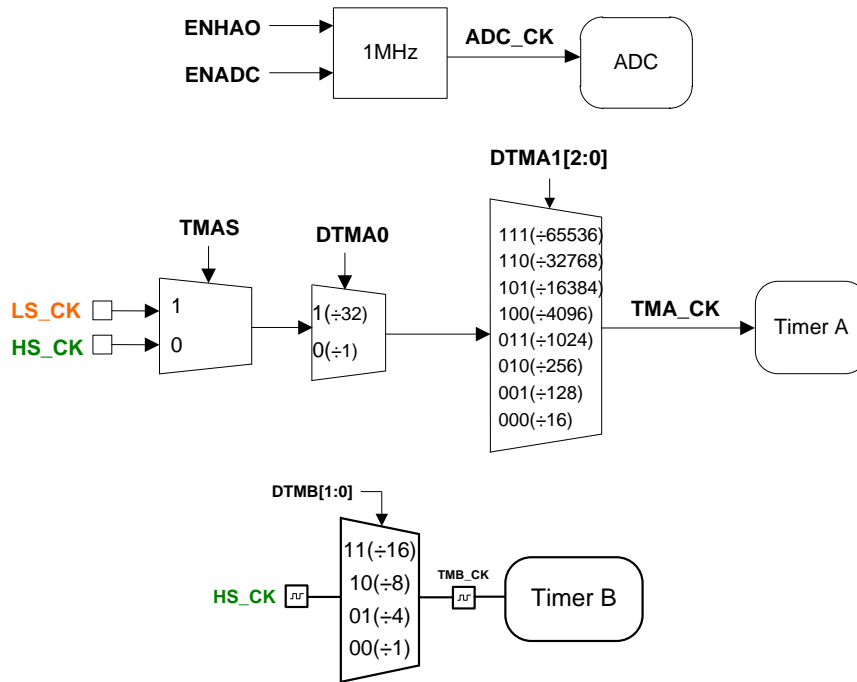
ENHAO
ENADC
1MHz
ADC_CK
ADC

DTMA1[2:0]
TMAS
DTMA0
LS_CK
HS_CK
1
0
1(÷32)
0(÷1)
111(÷65536)
110(÷32768)
101(÷16384)
100(÷4096)
011(÷1024)
010(÷256)
001(÷128)
000(÷16)
TMA_CK
Timer A

DTMB[1:0]
HS_CK
11(÷16)
10(÷8)
01(÷4)
00(÷1)
TMB_CK
Timer B